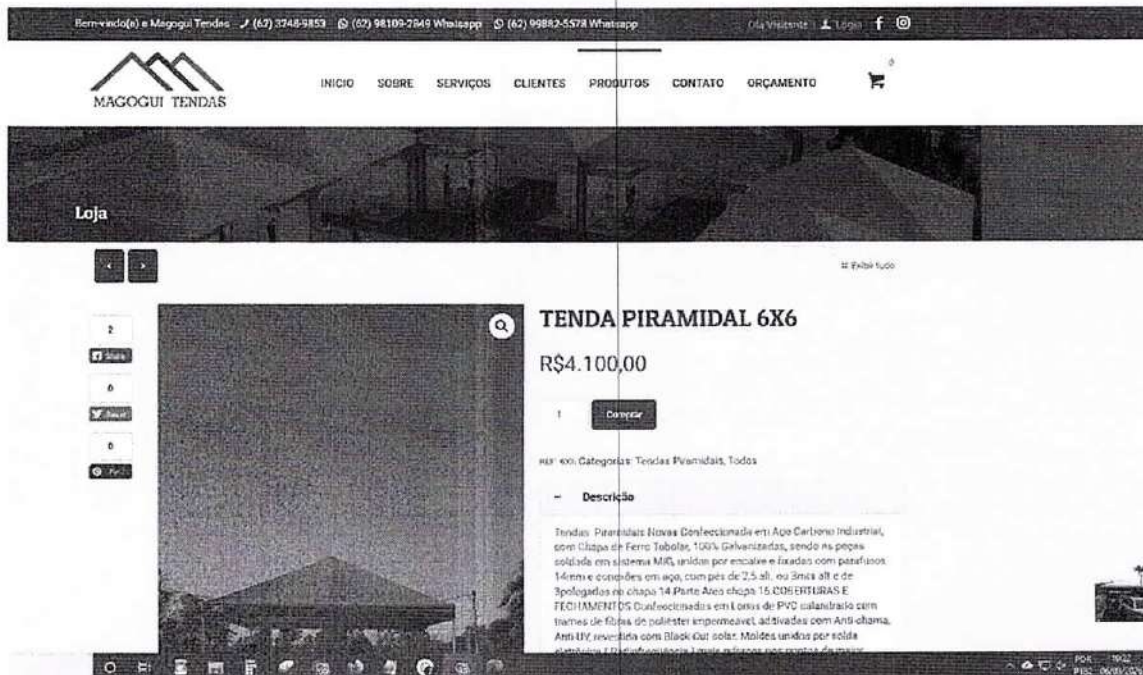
Bem-vindo(a) a Magogui Tendas (62) 3248-9853 (62) 98109-2849 Whatsapp (62) 99882-5578 Whatsapp Olá Visitante Login

MAGOGUI TENDAS

INICIO SOBRE SERVIÇOS CLIENTES PRODUTOS CONTATO ORÇAMENTO 0

Loja

Exibir tudo

2 Share 0 Tweet 0 Pin

TENDA PIRAMIDAL 6X6

R$4.100,00

1 Comprar

REF: 600 Categorias: Tendas Piramidais, Todos

– Descrição

Tendas Piramidais Novas Confeccionada em Aço Carbono Industrial, com Chapa de Ferro Tubolar, 100% Galvanizadas, sendo as peças soldada em sistema MIG, unidas por encaixe e fixadas com parafusos 14mm e conexões em aço, com pés de 2,5 alt. ou 3mts alt e de 3polegadas na chapa 14 Parte Aéo chapa 16.COBERTURAS E FECHAMENTOS Confeccionadas em Lonas de PVC calandrado com tramas de fibras de poliéster impermeavel, aditivadas com Anti-chama, Anti-UV, revestida com Black Out solar. Moldes unidos por solda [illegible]

POR 19:02